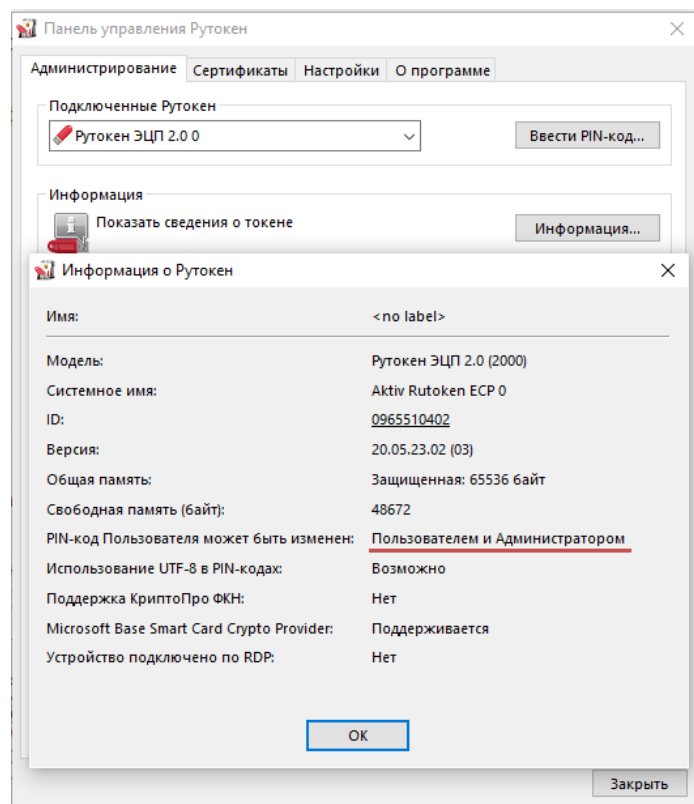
Панель управления Рутокен
×
Администрирование | Сертификаты | Настройки | О программе

Подключенные Рутокен
Рутокен ЭЦП 2.0 0
Ввести PIN-код...

Информация
Показать сведения о токене
Информация...

Информация о Рутокен
×

| | |
|---|---|
| Имя: | <no label> |
| Модель: | Рутокен ЭЦП 2.0 (2000) |
| Системное имя: | Aktiv Rutoken ECP 0 |
| ID: | 0965510402 |
| Версия: | 20.05.23.02 (03) |
| Общая память: | Защищенная: 65536 байт |
| Свободная память (байт): | 48672 |
| PIN-код Пользователя может быть изменен: | Пользователем и Администратором |
| Использование UTF-8 в PIN-кодах: | Возможно |
| Поддержка КриптоПро ФКН: | Нет |
| Microsoft Base Smart Card Crypto Provider: | Поддерживается |
| Устройство подключено по RDP: | Нет |

OK

Закрыть